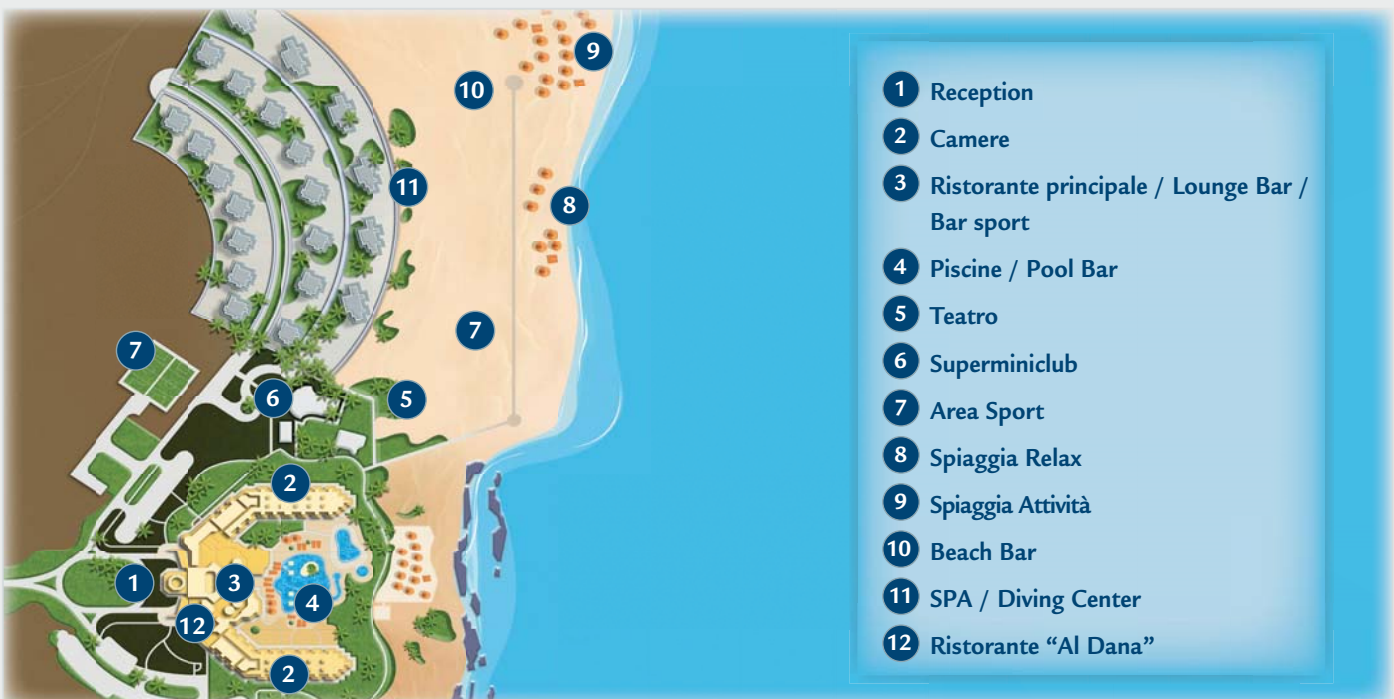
9
10
11
8
7
7
6
5
2
1
3
4
12
2

1 Reception
2 Camere
3 Ristorante principale / Lounge Bar / Bar sport
4 Piscine / Pool Bar
5 Teatro
6 Superminiclub
7 Area Sport
8 Spiaggia Relax
9 Spiaggia Attività
10 Beach Bar
11 SPA / Diving Center
12 Ristorante “Al Dana”